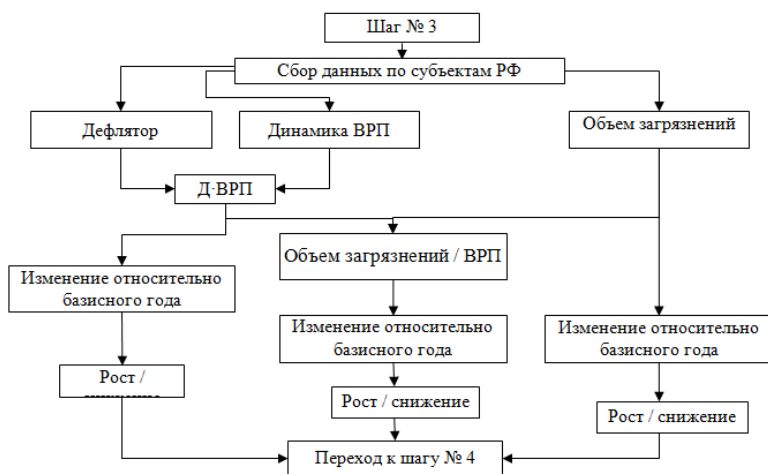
Шаг № 3

Сбор данных по субъектам РФ

Дефлятор

Динамика ВРП

Объем загрязнений

Д·ВРП

Изменение относительно базисного года

Объем загрязнений / ВРП

Изменение относительно базисного года

Изменение относительно базисного года

Рост / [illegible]

Рост / снижение

Рост / снижение

Переход к шагу № 4